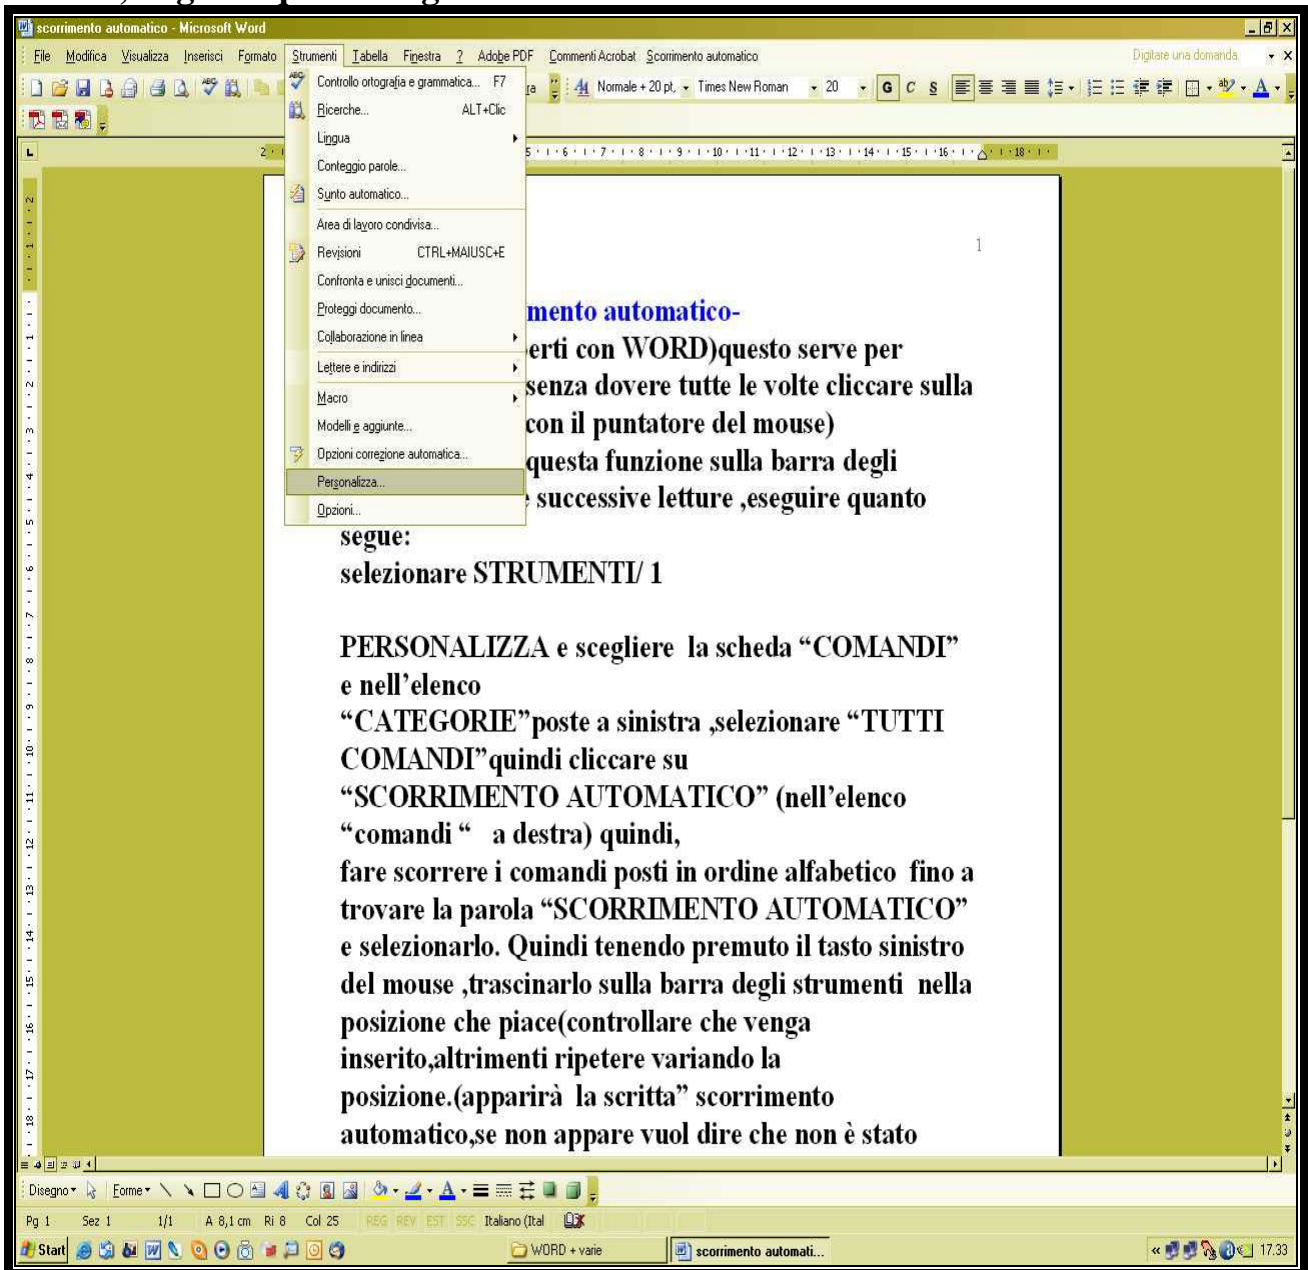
scorrimento automatico - Microsoft Word

File Modifica Visualizza Inserisci Formato Strumenti Tabella Finestra ? Adobe PDF Commenti Acrobat Scorrimento automatico

Digitare una domanda

Normale + 20 pt. Times New Roman 20 G C S

Controllo ortografia e grammatica... F7
Ricerche... ALT+Clic
Lingua
Conteggio parole...
Sunto automatico...
Area di lavoro condivisa...
Revisioni CTRL+MAIUSC+E
Confronta e unisci documenti...
Proteggi documento...
Collaborazione in linea
Lettere e indirizzi
Macro
Modelli e aggiunte...
Opzioni correzione automatica...
Personalizza...
Opzioni...

1

mento automatico-
erti con WORD)questo serve per
senza dovere tutte le volte cliccare sulla
con il puntatore del mouse)
questa funzione sulla barra degli
successive letture ,eseguire quanto
segue:
selezionare STRUMENTI/ 1

PERSONALIZZA e scegliere la scheda “COMANDI” e nell’elenco
“CATEGORIE”poste a sinistra ,selezionare “TUTTI COMANDI”quindi cliccare su
“SCORRIMENTO AUTOMATICO” (nell’elenco “comandi “ a destra) quindi,
fare scorrere i comandi posti in ordine alfabetico fino a trovare la parola “SCORRIMENTO AUTOMATICO” e selezionarlo. Quindi tenendo premuto il tasto sinistro del mouse ,trascinarlo sulla barra degli strumenti nella posizione che piace(controllare che venga inserito,altrimenti ripetere variando la posizione.(apparirà la scritta” scorrimento automatico,se non appare vuol dire che non è stato

Disegno Forme

Pg 1 Sez 1 1/1 A 8,1 cm Ri 8 Col 25 REG REV EST SSC Italiano (Ital

Start WORD + varie scorrimento automati... 17.33